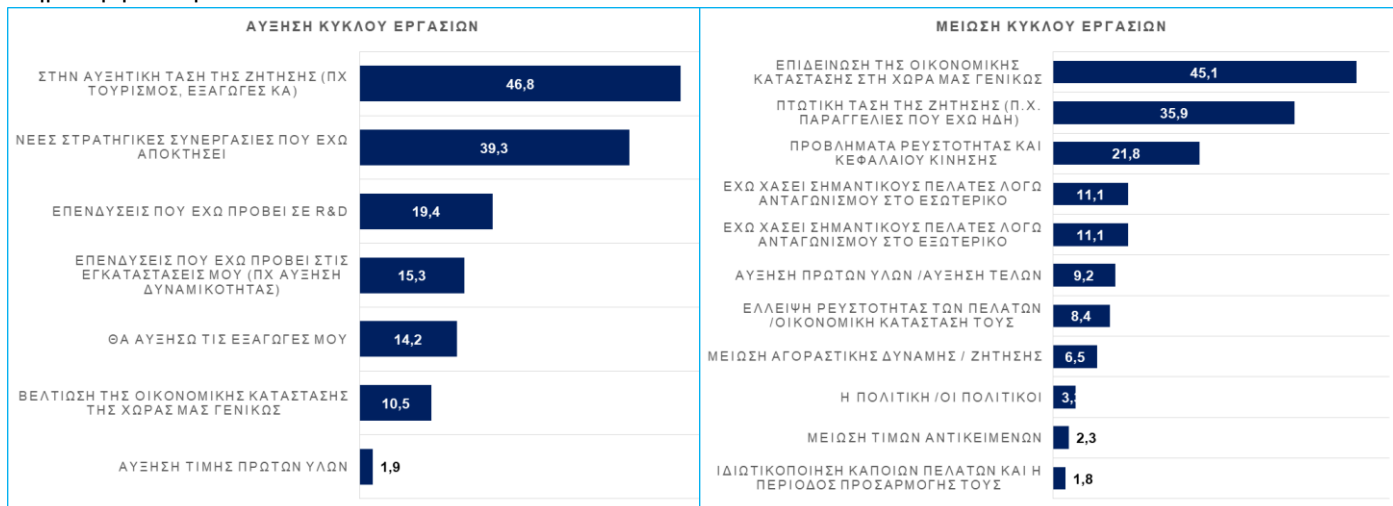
ΑΥΞΗΣΗ ΚΥΚΛΟΥ ΕΡΓΑΣΙΩΝ

ΣΤΗΝ ΑΥΞΗΤΙΚΗ ΤΑΣΗ ΤΗΣ ΖΗΤΗΣΗΣ (ΠΧ ΤΟΥΡΙΣΜΟΣ, ΕΞΑΓΩΓΕΣ ΚΑ) 46,8

ΝΕΕΣ ΣΤΡΑΤΗΓΙΚΕΣ ΣΥΝΕΡΓΑΣΙΕΣ ΠΟΥ ΕΧΩ ΑΠΟΚΤΗΣΕΙ 39,3

ΕΠΕΝΔΥΣΕΙΣ ΠΟΥ ΕΧΩ ΠΡΟΒΕΙ ΣΕ R&D 19,4

ΕΠΕΝΔΥΣΕΙΣ ΠΟΥ ΕΧΩ ΠΡΟΒΕΙ ΣΤΙΣ ΕΓΚΑΤΑΣΤΑΣΕΙΣ ΜΟΥ (ΠΧ ΑΥΞΗΣΗ ΔΥΝΑΜΙΚΟΤΗΤΑΣ) 15,3

ΘΑ ΑΥΞΗΣΩ ΤΙΣ ΕΞΑΓΩΓΕΣ ΜΟΥ 14,2

ΒΕΛΤΙΩΣΗ ΤΗΣ ΟΙΚΟΝΟΜΙΚΗΣ ΚΑΤΑΣΤΑΣΗΣ ΤΗΣ ΧΩΡΑΣ ΜΑΣ ΓΕΝΙΚΩΣ 10,5

ΑΥΞΗΣΗ ΤΙΜΗΣ ΠΡΩΤΩΝ ΥΛΩΝ 1,9

ΜΕΙΩΣΗ ΚΥΚΛΟΥ ΕΡΓΑΣΙΩΝ

ΕΠΙΔΕΙΝΩΣΗ ΤΗΣ ΟΙΚΟΝΟΜΙΚΗΣ ΚΑΤΑΣΤΑΣΗΣ ΣΤΗ ΧΩΡΑ ΜΑΣ ΓΕΝΙΚΩΣ 45,1

ΠΤΩΤΙΚΗ ΤΑΣΗ ΤΗΣ ΖΗΤΗΣΗΣ (Π.Χ. ΠΑΡΑΓΓΕΛΙΕΣ ΠΟΥ ΕΧΩ ΗΔΗ) 35,9

ΠΡΟΒΛΗΜΑΤΑ ΡΕΥΣΤΟΤΗΤΑΣ ΚΑΙ ΚΕΦΑΛΑΙΟΥ ΚΙΝΗΣΗΣ 21,8

ΕΧΩ ΧΑΣΕΙ ΣΗΜΑΝΤΙΚΟΥΣ ΠΕΛΑΤΕΣ ΛΟΓΩ ΑΝΤΑΓΩΝΙΣΜΟΥ ΣΤΟ ΕΣΩΤΕΡΙΚΟ 11,1

ΕΧΩ ΧΑΣΕΙ ΣΗΜΑΝΤΙΚΟΥΣ ΠΕΛΑΤΕΣ ΛΟΓΩ ΑΝΤΑΓΩΝΙΣΜΟΥ ΣΤΟ ΕΞΩΤΕΡΙΚΟ 11,1

ΑΥΞΗΣΗ ΠΡΩΤΩΝ ΥΛΩΝ /ΑΥΞΗΣΗ ΤΕΛΩΝ 9,2

ΕΛΛΕΙΨΗ ΡΕΥΣΤΟΤΗΤΑΣ ΤΩΝ ΠΕΛΑΤΩΝ /ΟΙΚΟΝΟΜΙΚΗ ΚΑΤΑΣΤΑΣΗ ΤΟΥΣ 8,4

ΜΕΙΩΣΗ ΑΓΟΡΑΣΤΙΚΗΣ ΔΥΝΑΜΗΣ / ΖΗΤΗΣΗΣ 6,5

Η ΠΟΛΙΤΙΚΗ /ΟΙ ΠΟΛΙΤΙΚΟΙ 3,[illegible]

ΜΕΙΩΣΗ ΤΙΜΩΝ ΑΝΤΙΚΕΙΜΕΝΩΝ 2,3

ΙΔΙΩΤΙΚΟΠΟΙΗΣΗ ΚΑΠΟΙΩΝ ΠΕΛΑΤΩΝ ΚΑΙ Η ΠΕΡΙΟΔΟΣ ΠΡΟΣΑΡΜΟΓΗΣ ΤΟΥΣ 1,8